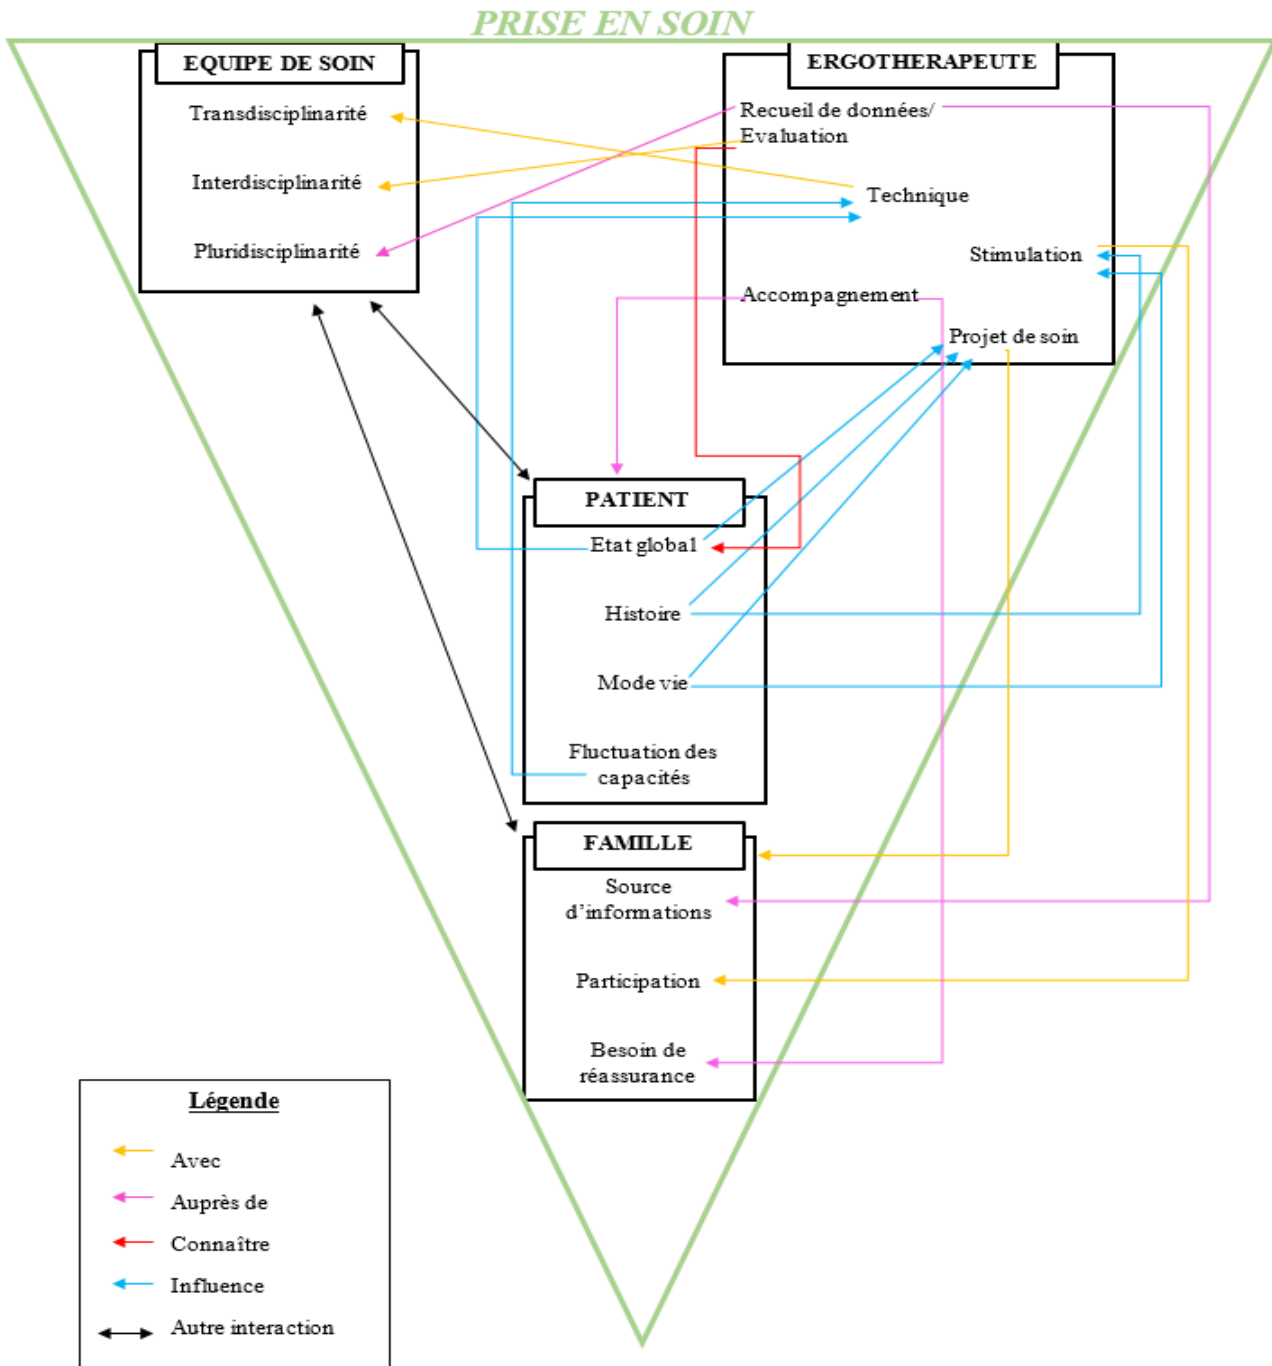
PRISE EN SOIN

EQUIPE DE SOIN

Transdisciplinarité

Interdisciplinarité

Pluridisciplinarité

ERGOTHERAPEUTE

Recueil de données/ Evaluation

Technique

Stimulation

Accompagnement

Projet de soin

PATIENT

Etat global

Histoire

Mode vie

Fluctuation des capacités

FAMILLE

Source d'informations

Participation

Besoin de réassurance

Légende

Avec

Auprès de

Connaître

Influence

Autre interaction